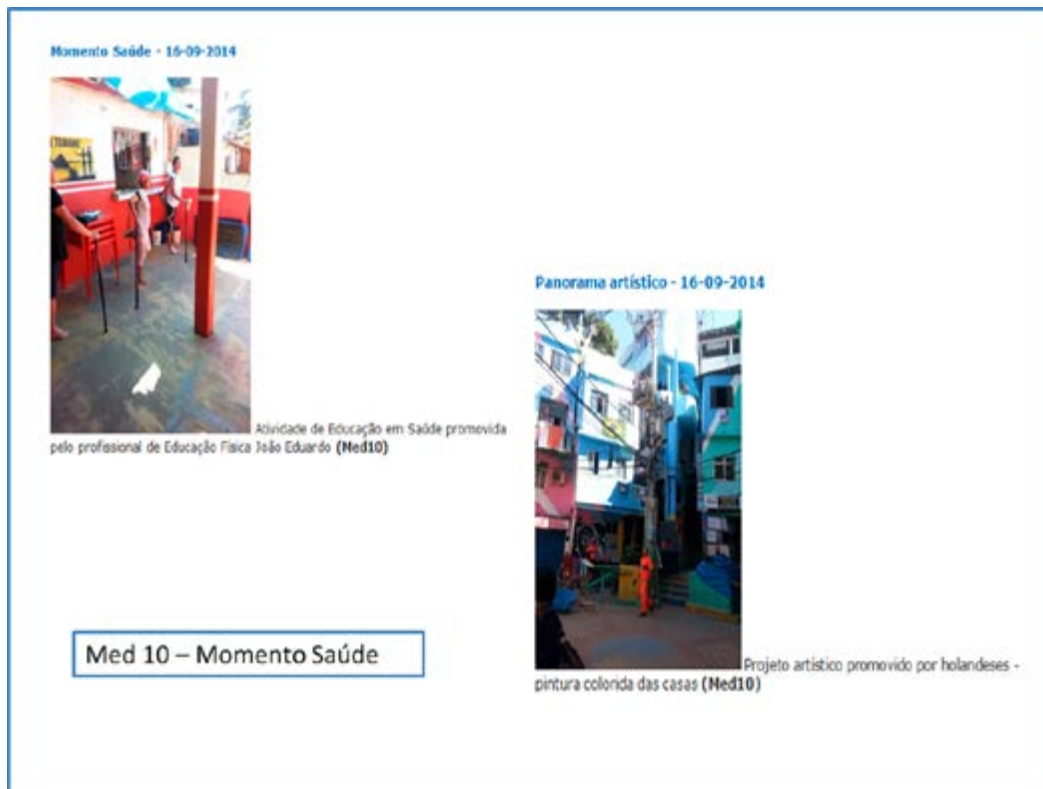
Momento Saúde - 16-09-2014

Atividade de Educação em Saúde promovida pelo profissional de Educação Física João Eduardo **(Med10)**

Panorama artístico - 16-09-2014

Projeto artístico promovido por holandeses - pintura colorida das casas **(Med10)**

Med 10 – Momento Saúde